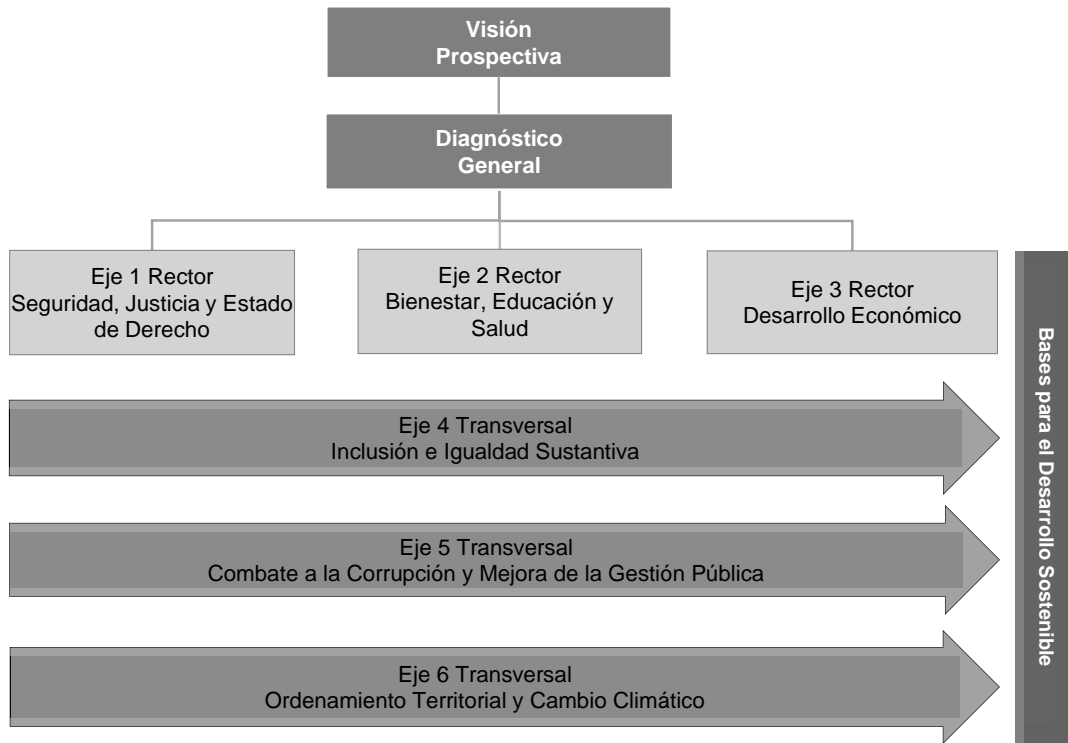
Visión Prospectiva

Diagnóstico General

Eje 1 Rector
Seguridad, Justicia y Estado de Derecho

Eje 2 Rector
Bienestar, Educación y Salud

Eje 3 Rector
Desarrollo Económico

Eje 4 Transversal
Inclusión e Igualdad Sustantiva

Eje 5 Transversal
Combate a la Corrupción y Mejora de la Gestión Pública

Eje 6 Transversal
Ordenamiento Territorial y Cambio Climático

Bases para el Desarrollo Sostenible